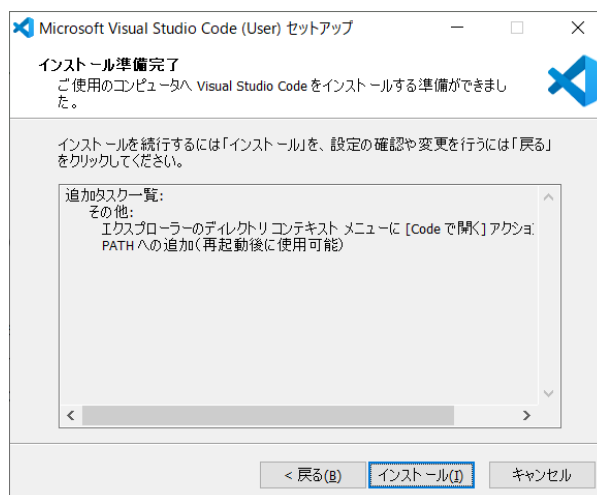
Microsoft Visual Studio Code (User) セットアップ

インストール準備完了
ご使用のコンピュータへ Visual Studio Code をインストールする準備ができました。

インストールを続行するには「インストール」を、設定の確認や変更を行うには「戻る」をクリックしてください。

追加タスク一覧:
その他:
エクスプローラーのディレクトリ コンテキスト メニューに [Code で開く] アクショ
PATH への追加(再起動後に使用可能)

< 戻る(B) インストール(I) キャンセル